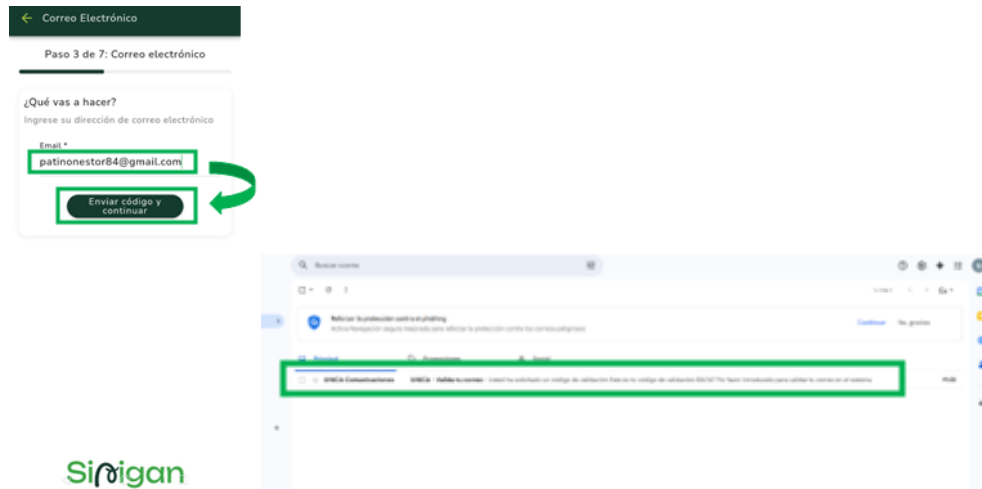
Correo Electrónico

Paso 3 de 7: Correo electrónico

¿Qué vas a hacer?

Ingrese su dirección de correo electrónico

Email *

patinonestor84@gmail.com

Enviar código y continuar

Buscar correo

Reforzar la protección contra el phishing

Activa Navegación segura mejorada para reforzar la protección contra los correos peligrosos

Continuar No, gracias

Principal Promociones Social

UNICA Comunicaciones UNICA - Valida tu correo - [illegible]

Sinigan